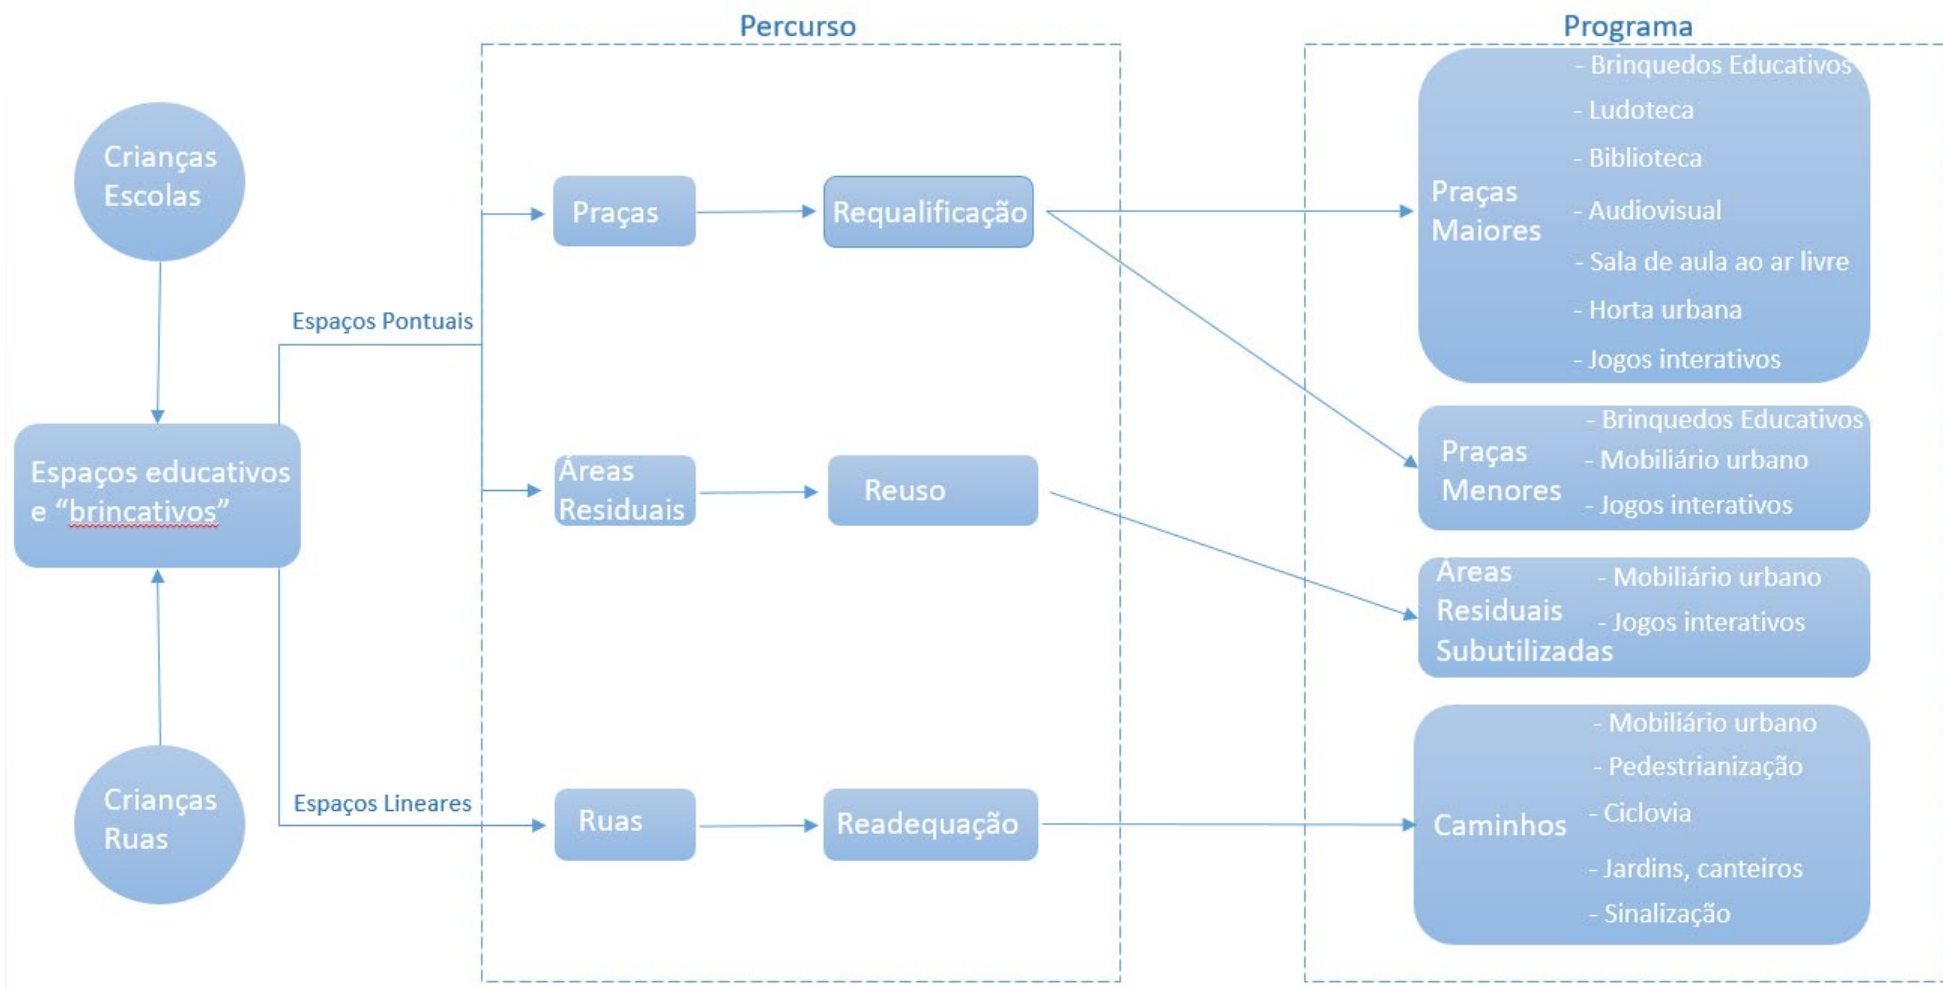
Percurso

Programa

Crianças Escolas

Espaços educativos e “brincativos”

Crianças Ruas

Espaços Pontuais

Espaços Lineares

Praças

Requalificação

Áreas Residuais

Reuso

Ruas

Readequação

Praças Maiores

- Brinquedos Educativos
- Ludoteca
- Biblioteca
- Audiovisual
- Sala de aula ao ar livre
- Horta urbana
- Jogos interativos

Praças Menores

- Brinquedos Educativos
- Mobiliário urbano
- Jogos interativos

Áreas Residuais Subutilizadas

- Mobiliário urbano
- Jogos interativos

Caminhos

- Mobiliário urbano
- Pedestrianização
- Ciclovia
- Jardins, canteiros
- Sinalização